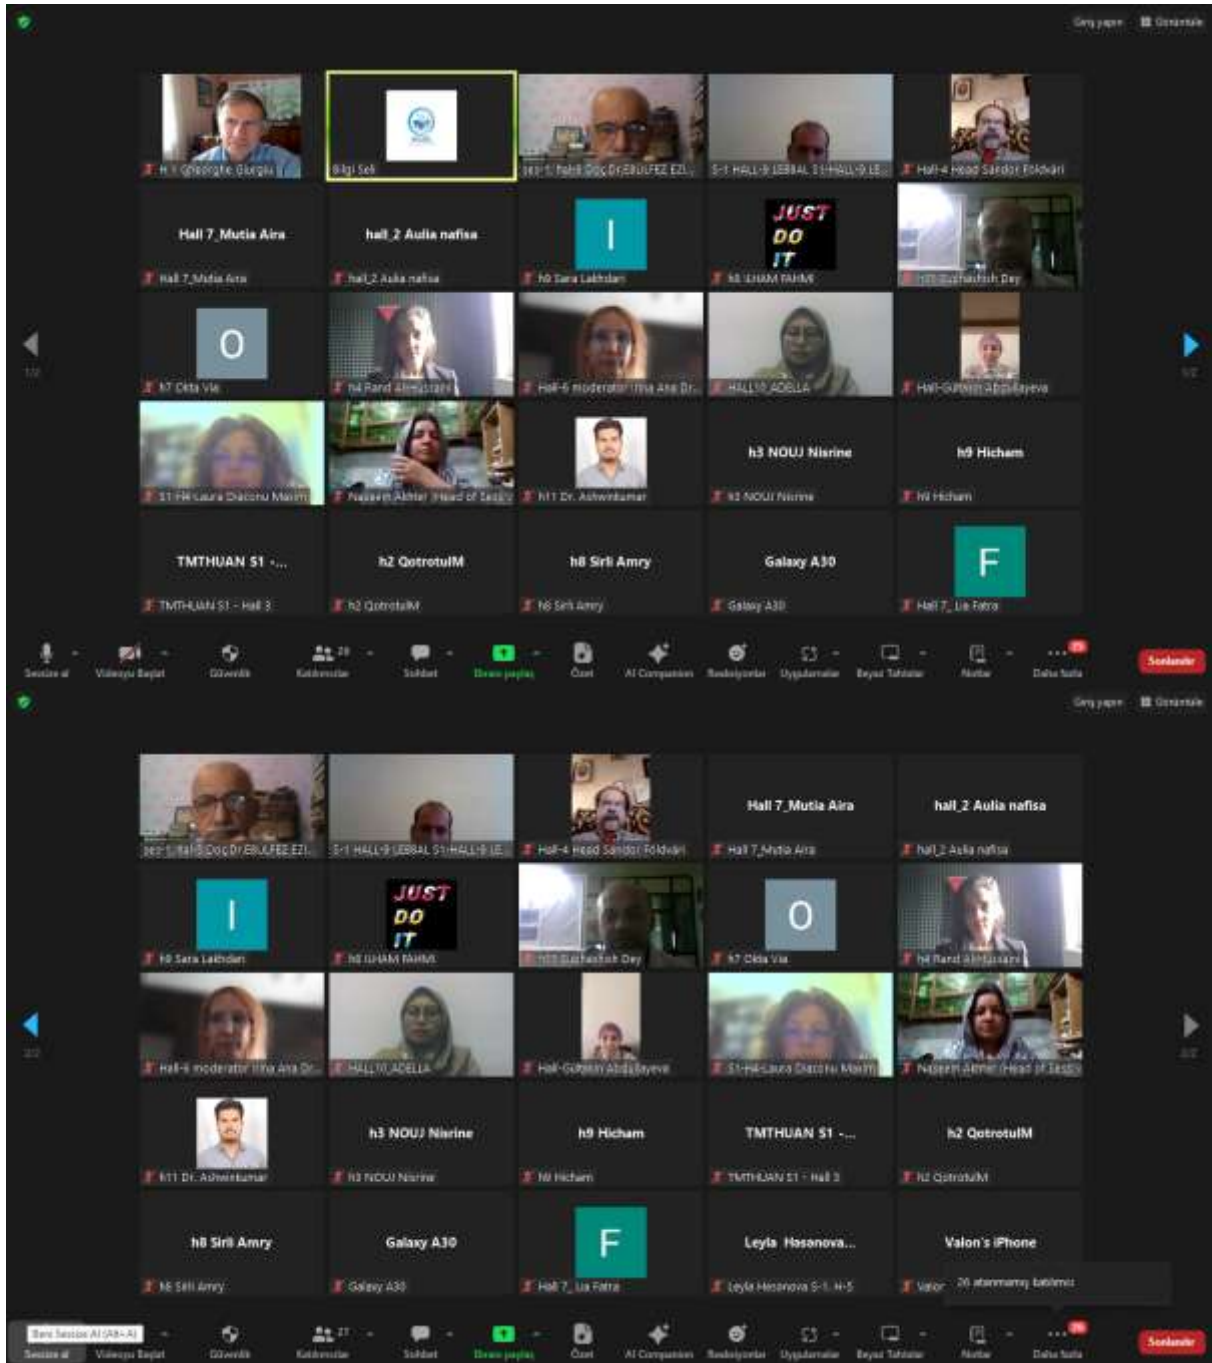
Geniş yapın  Görüntüle

H-1 Gheorghe Giurgiu
Bilgi Sal
ses-1 Hall-8 Doç.Dr.EBULFEZ EZI...
S-1 HALL-9 LEBBAL S1-HALL-9 LE...
Hall-4 Head Sandor Földvári

Hall 7_Mutia Aira
Hall 7_Mutia Aira
hall_2 Aulia nafisa
hall_2 Aulia nafisa
I
h9 Sara Lakhdari
JUST DO IT
h8 ILHAM FAHMI
H11 Sudhashish Dey

O
h7 Okta Via
h4 Rand Al-Hussaini
Hall-6 moderator Irina Ana Dr...
HALL10_ADELLA
Hall-Gülten Abdullayeva

S1-H4-Laura Diaconu Maxim
Nasreen Akhter (Head of Sess...
h11 Dr. Ashwinkumar
h3 NOUJ Nisrine
h3 NOUJ Nisrine
h9 Hicham
h9 Hicham

TMTHUAN S1 -...
TMTHUAN S1 - Hall 3
h2 QotrotulM
h2 QotrotulM
h8 Sirli Amry
h8 Sirli Amry
Galaxy A30
Galaxy A30
F
Hall 7_ Lia Fatra

1/2
1/2

Sesize al  Videoyu Başlat  Güvenlik  Katılımcılar 28  Sohbet  Ekranı paylaş  Özet  AI Companion  Reaksiyonlar  Uygulamalar  Beyaz Tahtalar  Notlar  Daha fazla  Sonlandır

Geniş yapın  Görüntüle

ses-1 Hall-8 Doç.Dr.EBULFEZ EZI...
S-1 HALL-9 LEBBAL S1-HALL-9 LE...
Hall-4 Head Sandor Földvári
Hall 7_Mutia Aira
Hall 7_Mutia Aira
hall_2 Aulia nafisa
hall_2 Aulia nafisa

I
h9 Sara Lakhdari
JUST DO IT
h8 ILHAM FAHMI
H11 Sudhashish Dey
O
h7 Okta Via
h4 Rand Al-Hussaini

Hall-6 moderator Irina Ana Dr...
HALL10_ADELLA
Hall-Gülten Abdullayeva
S1-H4-Laura Diaconu Maxim
Nasreen Akhter (Head of Sessi...

h11 Dr. Ashwinkumar
h3 NOUJ Nisrine
h3 NOUJ Nisrine
h9 Hicham
h9 Hicham
TMTHUAN S1 -...
TMTHUAN S1 - Hall 3
h2 QotrotulM
h2 QotrotulM

h8 Sirli Amry
h8 Sirli Amry
Galaxy A30
Galaxy A30
F
Hall 7_ Lia Fatra
Leyla Hasanova...
Leyla Hasanova S-1, H-5
Valon's iPhone
Valon
26 atanmamış katılımcı

2/2
2/2

Beni Sessize Al (Alt+A)
Sesize al  Videoyu Başlat  Güvenlik  Katılımcılar 27  Sohbet  Ekranı paylaş  Özet  AI Companion  Reaksiyonlar  Uygulamalar  Beyaz Tahtalar  Notlar  Daha fazla  Sonlandır